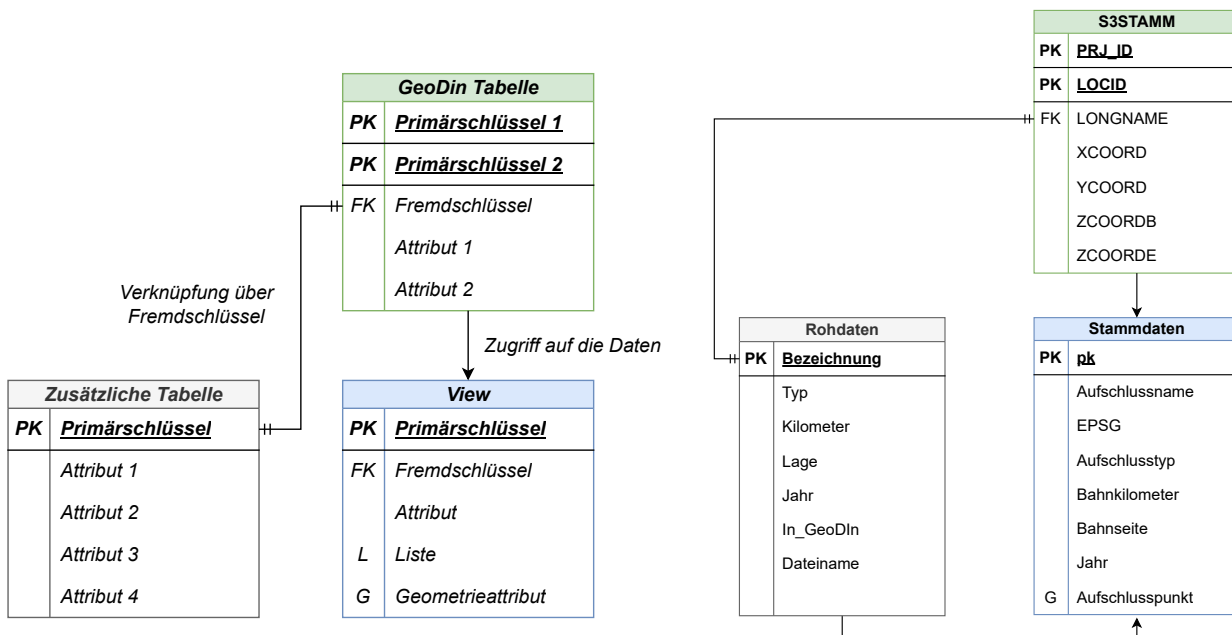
GeoDin Tabelle
PK Primärschlüssel 1
PK Primärschlüssel 2
FK Fremdschlüssel
Attribut 1
Attribut 2

Verknüpfung über Fremdschlüssel

Zugriff auf die Daten

Zusätzliche Tabelle
PK Primärschlüssel
Attribut 1
Attribut 2
Attribut 3
Attribut 4

View
PK Primärschlüssel
FK Fremdschlüssel
Attribut
L Liste
G Geometrieattribut

S3STAMM
PK PRJ_ID
PK LOCID
FK LONGNAME
XCOORD
YCOORD
ZCOORDB
ZCOORDE

Rohdaten
PK Bezeichnung
Typ
Kilometer
Lage
Jahr
In_GeoDIn
Dateiname

Stammdaten
PK pk
Aufschlussname
EPSG
Aufschlusstyp
Bahnkilometer
Bahnseite
Jahr
G Aufschlusspunkt